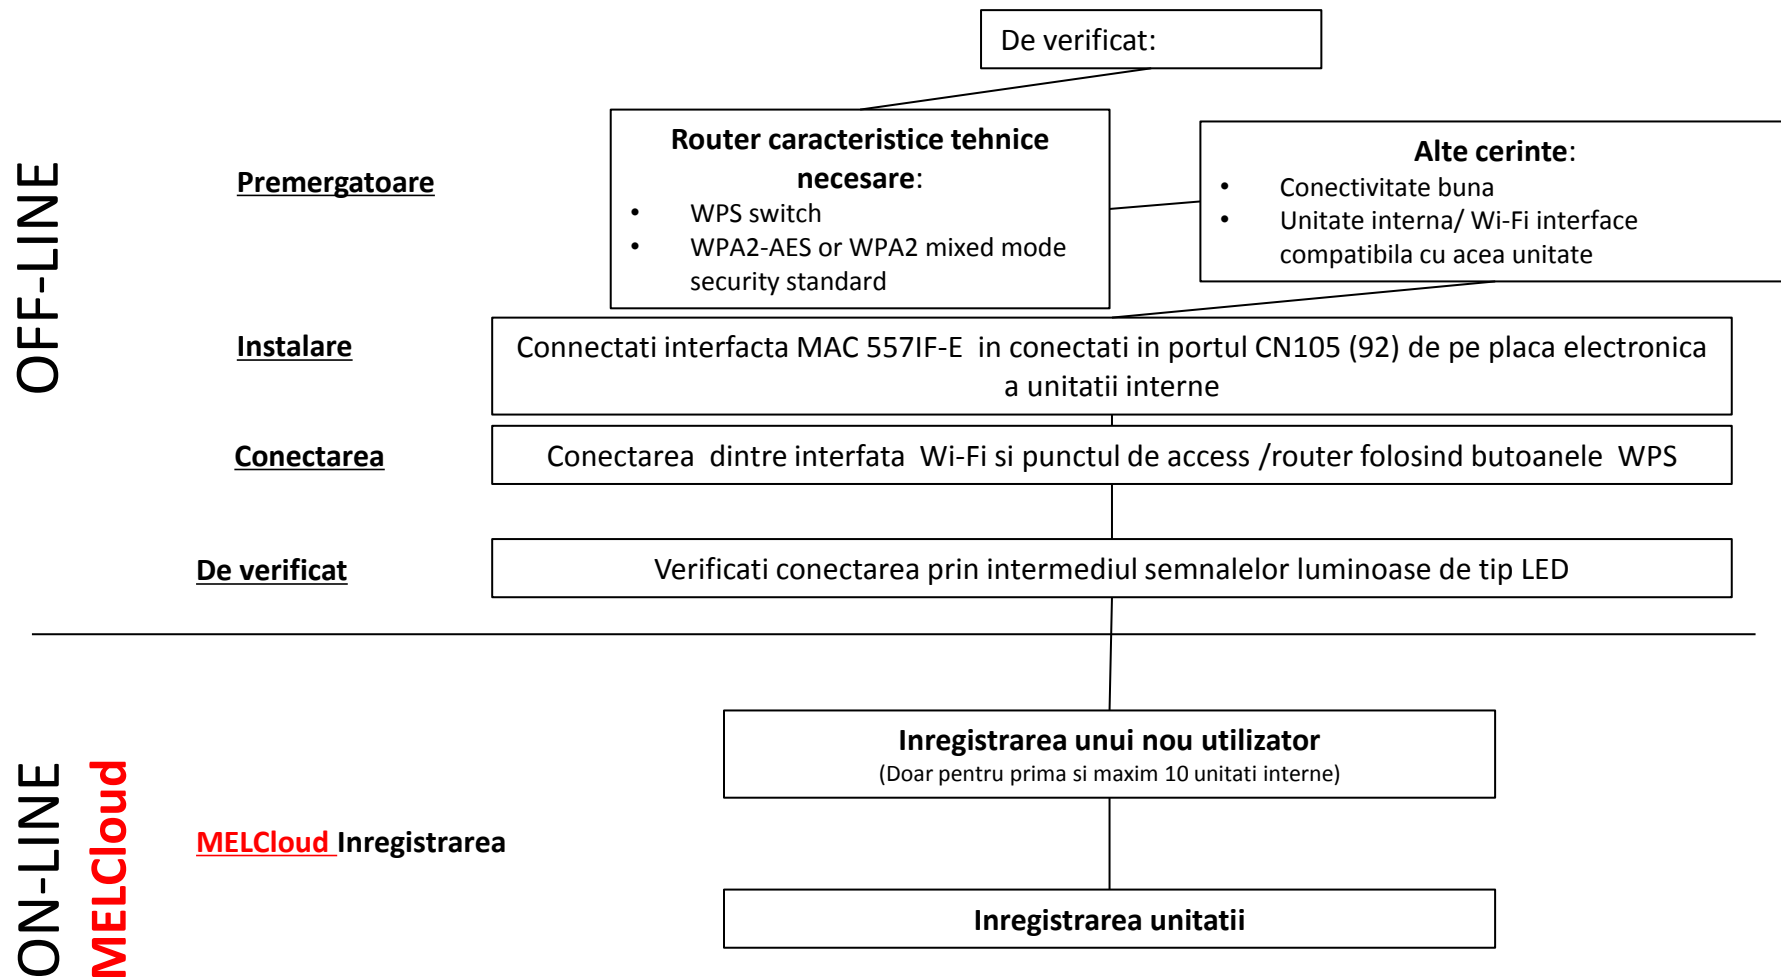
OFF-LINE

De verificat:

Premergatoare

Router caracteristice tehnice necesare:
- WPS switch
- WPA2-AES or WPA2 mixed mode security standard

Alte cerinte:
- Conectivitate buna
- Unitate interna/ Wi-Fi interface compatibila cu acea unitate

Instalare

Connectati interfacta MAC 557IF-E in conectati in portul CN105 (92) de pe placa electronica a unitatii interne

Conectarea

Conectarea dintre interfata Wi-Fi si punctul de access /router folosind butoanele WPS

De verificat

Verificati conectarea prin intermediul semnalelor luminoase de tip LED

ON-LINE MELCloud

MELCloud Inregistrarea

Inregistrarea unui nou utilizator
(Doar pentru prima si maxim 10 unitati interne)

Inregistrarea unitatii